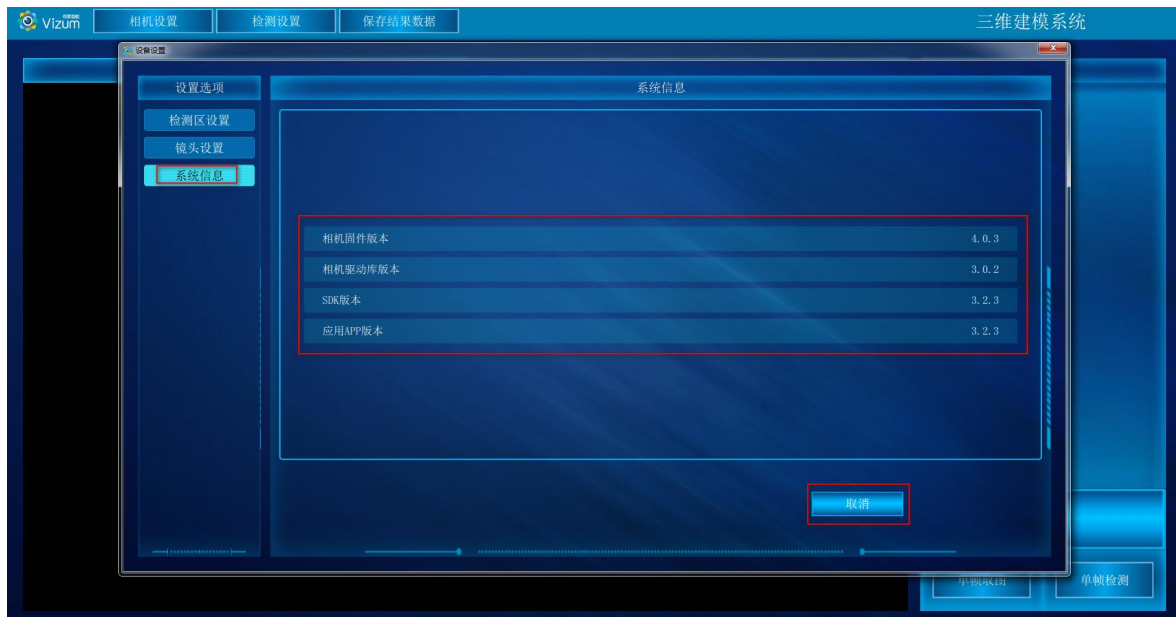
Vizum 相机设置 检测设置 保存结果数据 三维建模系统

设备设置

设置选项

检测区设置

镜头设置

系统信息

系统信息

| | |
|---|---|
| 相机固件版本 | 4.0.3 |
| 相机驱动库版本 | 3.0.2 |
| SDK版本 | 3.2.3 |
| 应用APP版本 | 3.2.3 |

取消

单帧取图 单帧检测